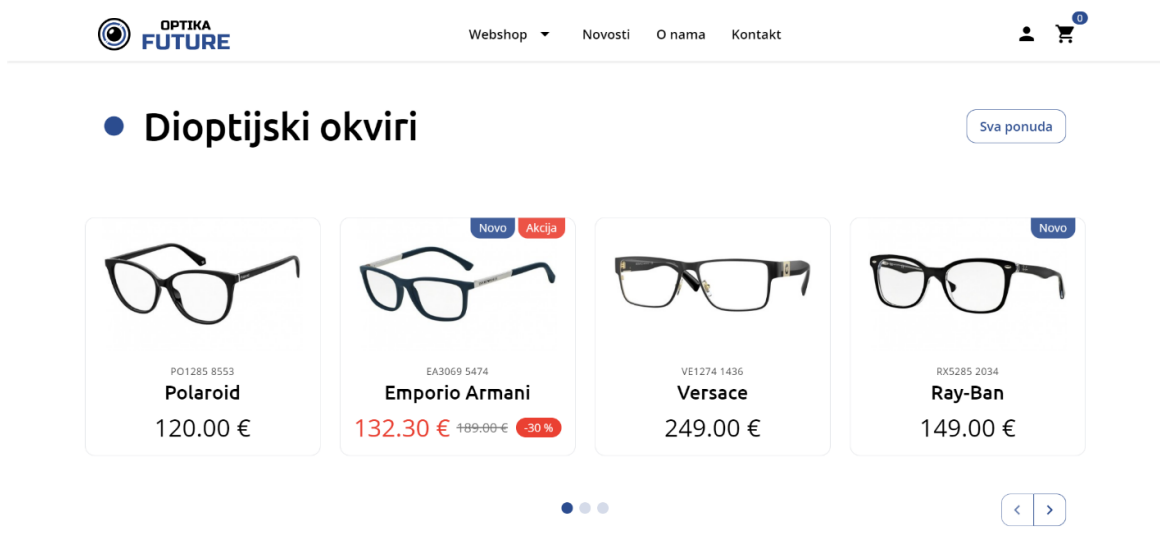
OPTIKA
FUTURE

Webshop Novosti O nama Kontakt

0

Dioptijski okviri

Sva ponuda

PO1285 8553
Polaroid
120.00 €

Novo Akcija
EA3069 5474
Emporio Armani
132.30 € 189.00 € -30 %

VE1274 1436
Versace
249.00 €

Novo
RX5285 2034
Ray-Ban
149.00 €